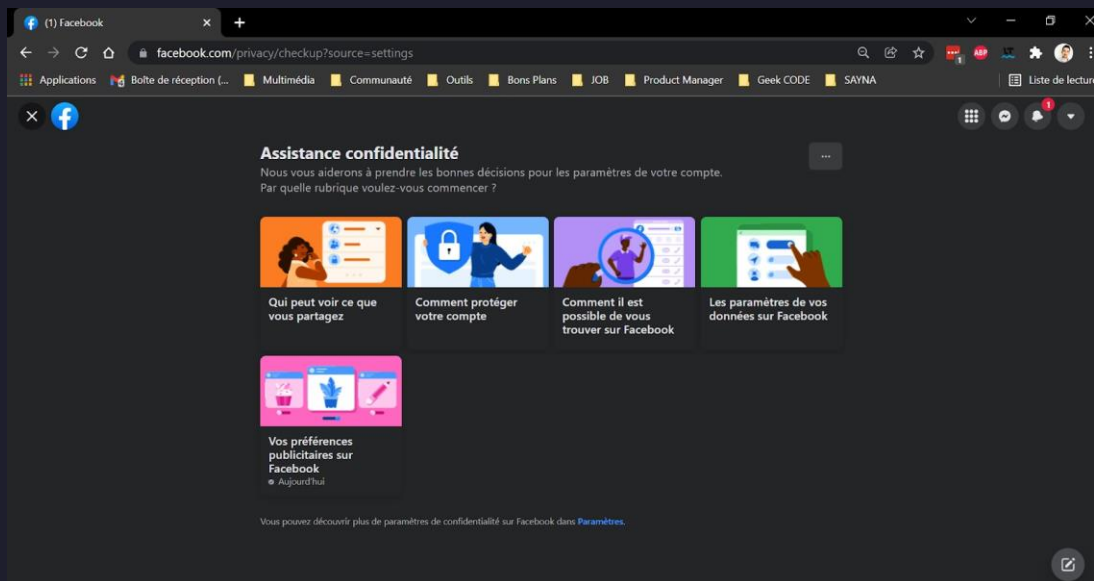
(1) Facebook

facebook.com/privacy/checkup?source=settings

Applications Boîte de réception (... Multimédia Communauté Outils Bons Plans JOB Product Manager Geek CODE SAYNA Liste de lectu

1

Assistance confidentialité

Nous vous aiderons à prendre les bonnes décisions pour les paramètres de votre compte.
Par quelle rubrique voulez-vous commencer ?

...

Qui peut voir ce que vous partagez

Comment protéger votre compte

Comment il est possible de vous trouver sur Facebook

Les paramètres de vos données sur Facebook

Vos préférences publicitaires sur Facebook
Aujourd'hui

Vous pouvez découvrir plus de paramètres de confidentialité sur Facebook dans Paramètres.